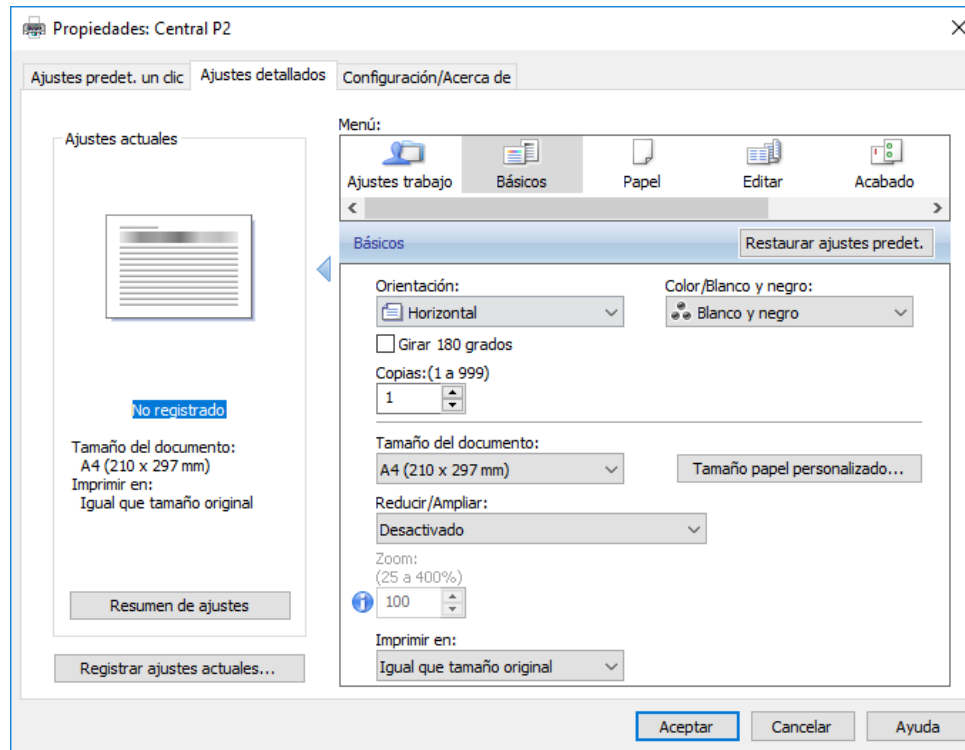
Propiedades: Central P2

Ajustes predet. un clic
Ajustes detallados
Configuración/Acerca de

Ajustes actuales

No registrado

Tamaño del documento:
A4 (210 x 297 mm)
Imprimir en:
Igual que tamaño original

Resumen de ajustes

Registrar ajustes actuales...

Menú:
Ajustes trabajo
Básicos
Papel
Editar
Acabado

Básicos
Restaurar ajustes predet.

Orientación:
Horizontal
Girar 180 grados
Color/Blanco y negro:
Blanco y negro
Copias:(1 a 999)
1

Tamaño del documento:
A4 (210 x 297 mm)
Tamaño papel personalizado...
Reducir/Ampliar:
Desactivado
Zoom:
(25 a 400%)
100
Imprimir en:
Igual que tamaño original

Aceptar
Cancelar
Ayuda